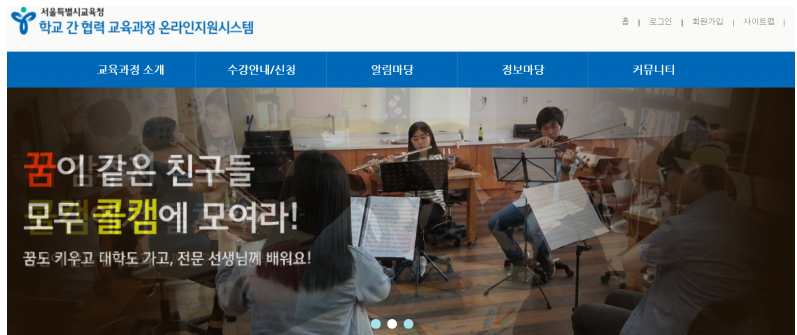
서울특별시교육청
학교 간 협력 교육과정 온라인지원시스템

홈 | 로그인 | 회원가입 | 사이트맵

교육과정 소개 | 수강안내/신청 | 알림마당 | 정보마당 | 커뮤니티

꿈이 같은 친구들
모두 콜캠에 모여라!
꿈도 키우고 대학도 가고, 전문 선생님께 배워요!